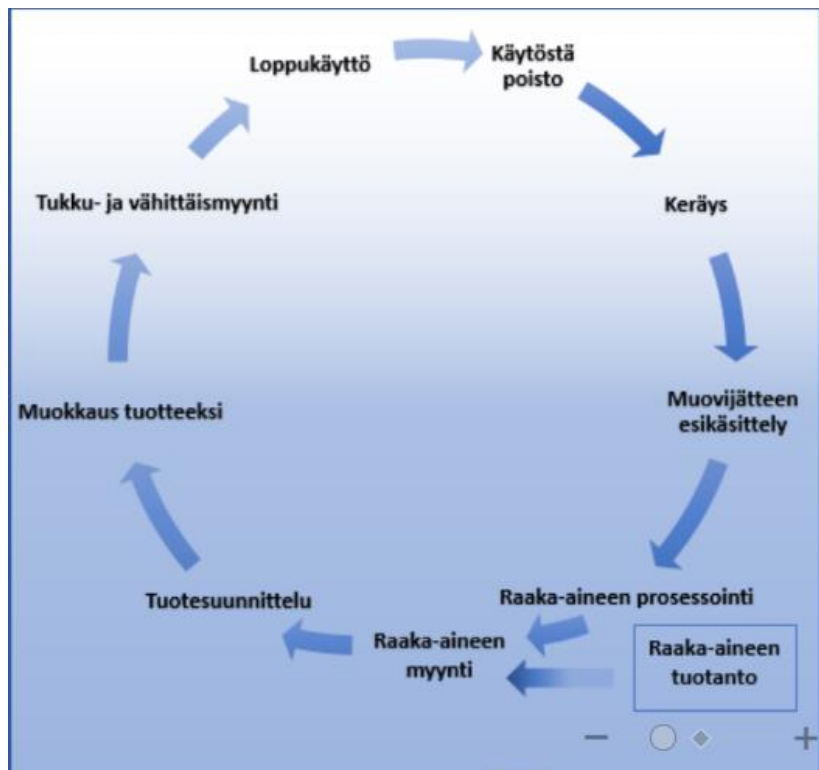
Loppukäyttö

Käytöstä poisto

Keräys

Muovijätteen esikäsittely

Raaka-aineen prosessointi

Raaka-aineen tuotanto

Raaka-aineen myynti

Tuotesuunnittelu

Muokkaus tuotteeksi

Tukku- ja vähittäismyynti

−

+